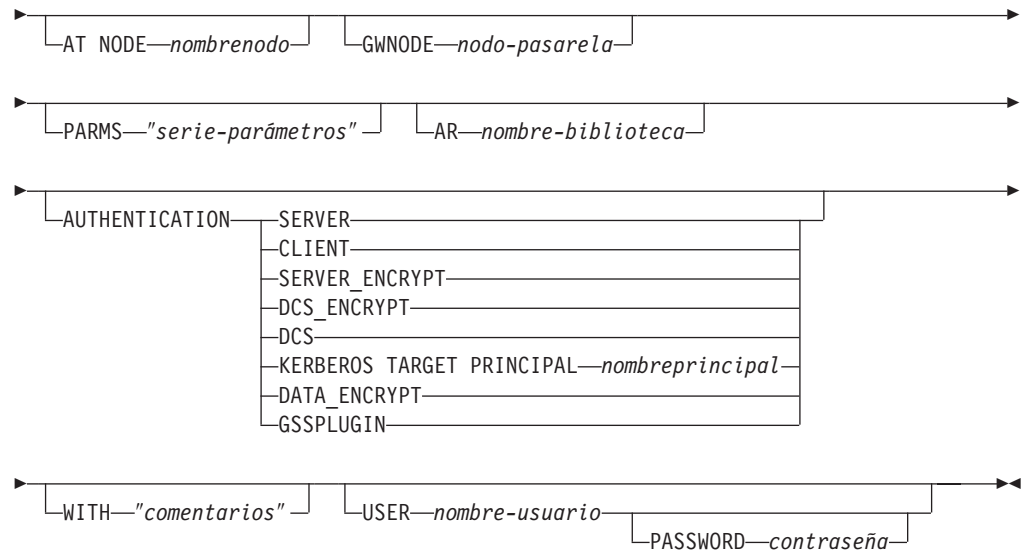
AT NODE nombrenodo
GWNODE nodo-pasarela

PARMS "serie-parámetros"
AR nombre-biblioteca

AUTHENTICATION
SERVER
CLIENT
SERVER_ENCRYPT
DCS_ENCRYPT
DCS
KERBEROS TARGET PRINCIPAL nombreprincipal
DATA_ENCRYPT
GSSPLUGIN

WITH "comentarios"
USER nombre-usuario
PASSWORD contraseña